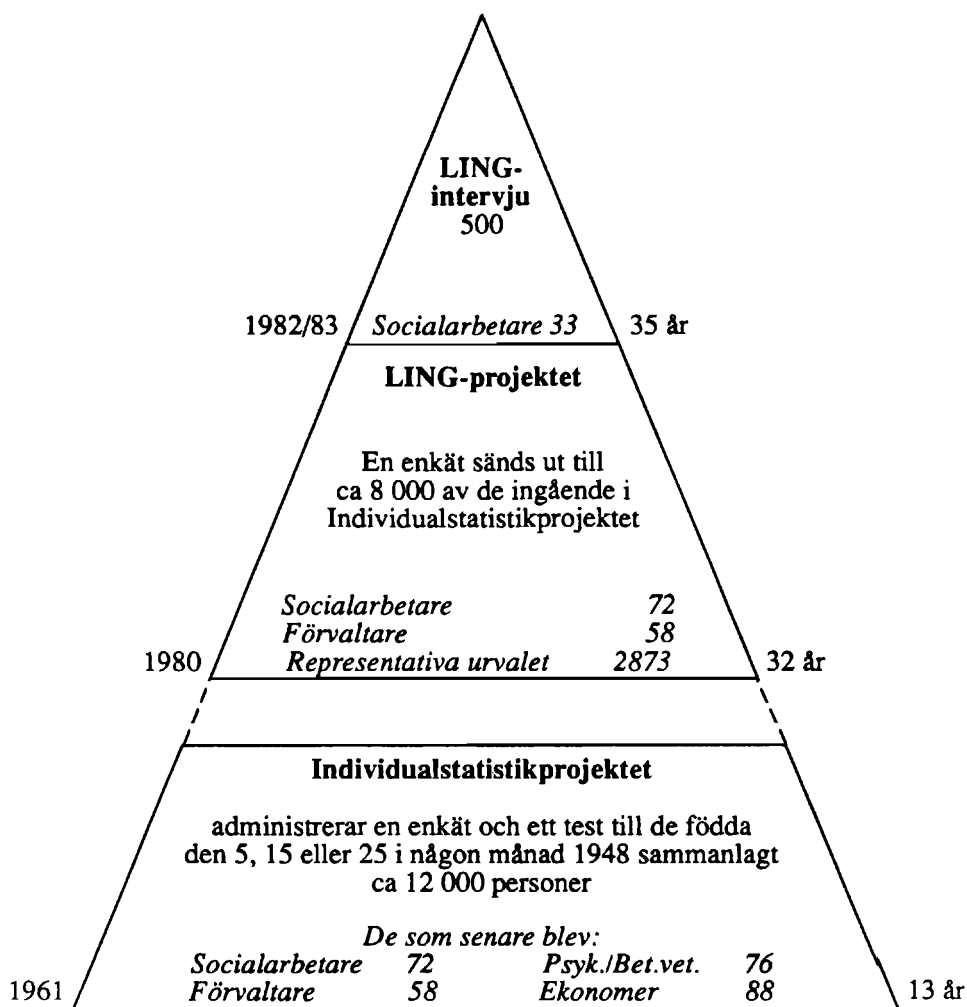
LING-intervju
500

1982/83 Socialarbetare 33 35 år

LING-projektet

En enkät sänds ut till ca 8 000 av de ingående i Individualstatistikprojektet

Socialarbetare 72
Förvaltare 58
1980 Representativa urvalet 2873 32 år

Individualstatistikprojektet

administrerar en enkät och ett test till de födda den 5, 15 eller 25 i någon månad 1948 sammanlagt ca 12 000 personer

De som senare blev:
Socialarbetare 72 Psyk./Bet.vet. 76
1961 Förvaltare 58 Ekonomer 88 13 år